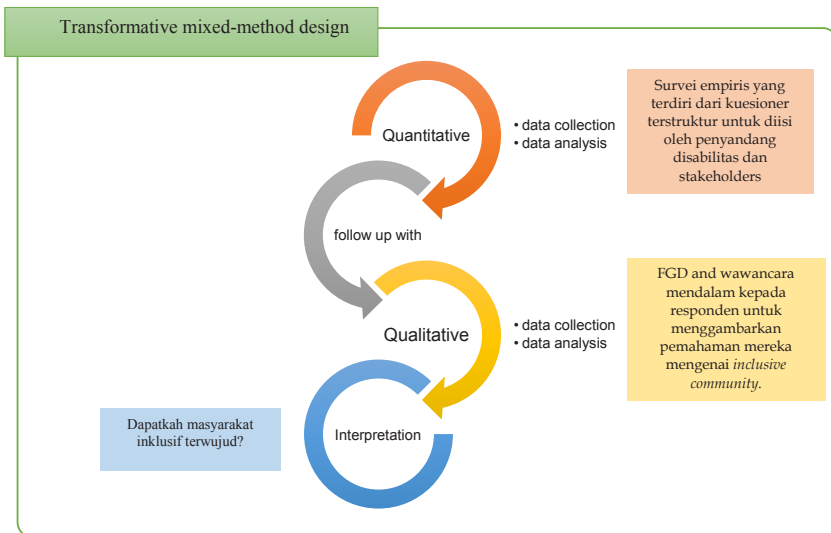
Transformative mixed-method design

Quantitative

• data collection
• data analysis

Survei empiris yang terdiri dari kuesioner terstruktur untuk diisi oleh penyandang disabilitas dan stakeholders

follow up with

Qualitative

• data collection
• data analysis

FGD and wawancara mendalam kepada responden untuk menggambarkan pemahaman mereka mengenai *inclusive community*.

Dapatkah masyarakat inklusif terwujud?

Interpretation